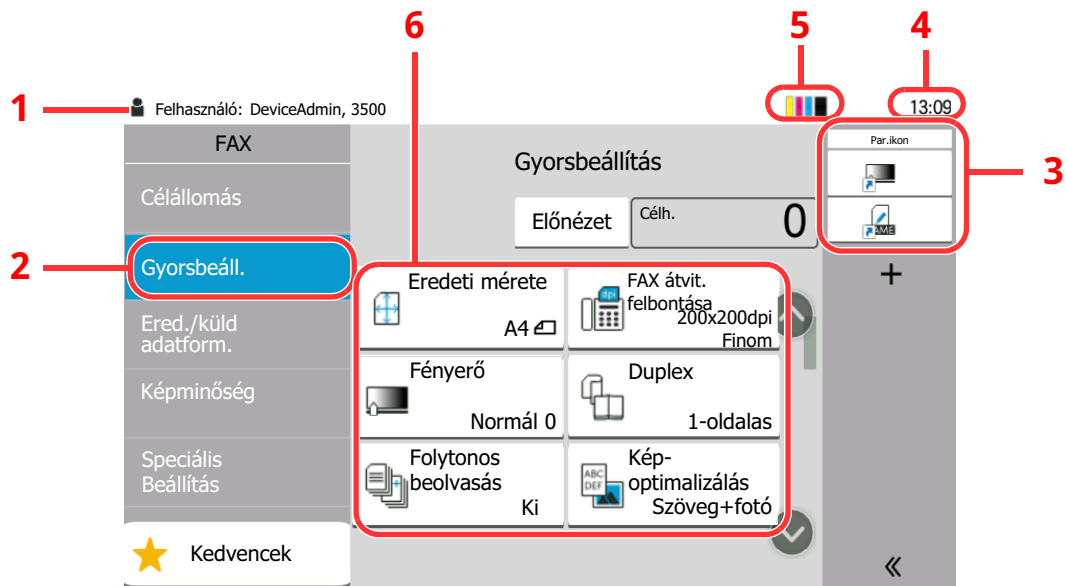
1
Felhasználó: DeviceAdmin, 3500
6
5
4
13:09
FAX
Célállomás
2
Gyorsbeáll.
Ered./küld adatform.
Képminőség
Speciális Beállítás
Kedvencek
Gyorsbeállítás
Előnézet
Célh.
0
Par.ikon
3
+
Eredeti mérete
A4
FAX átvit. felbontása
200x200dpi
Finom
Fényerő
Normál 0
Duplex
1-oldalas
Folytonos beolvasás
Ki
Kép-optimalizálás
Szöveg+fotó
«